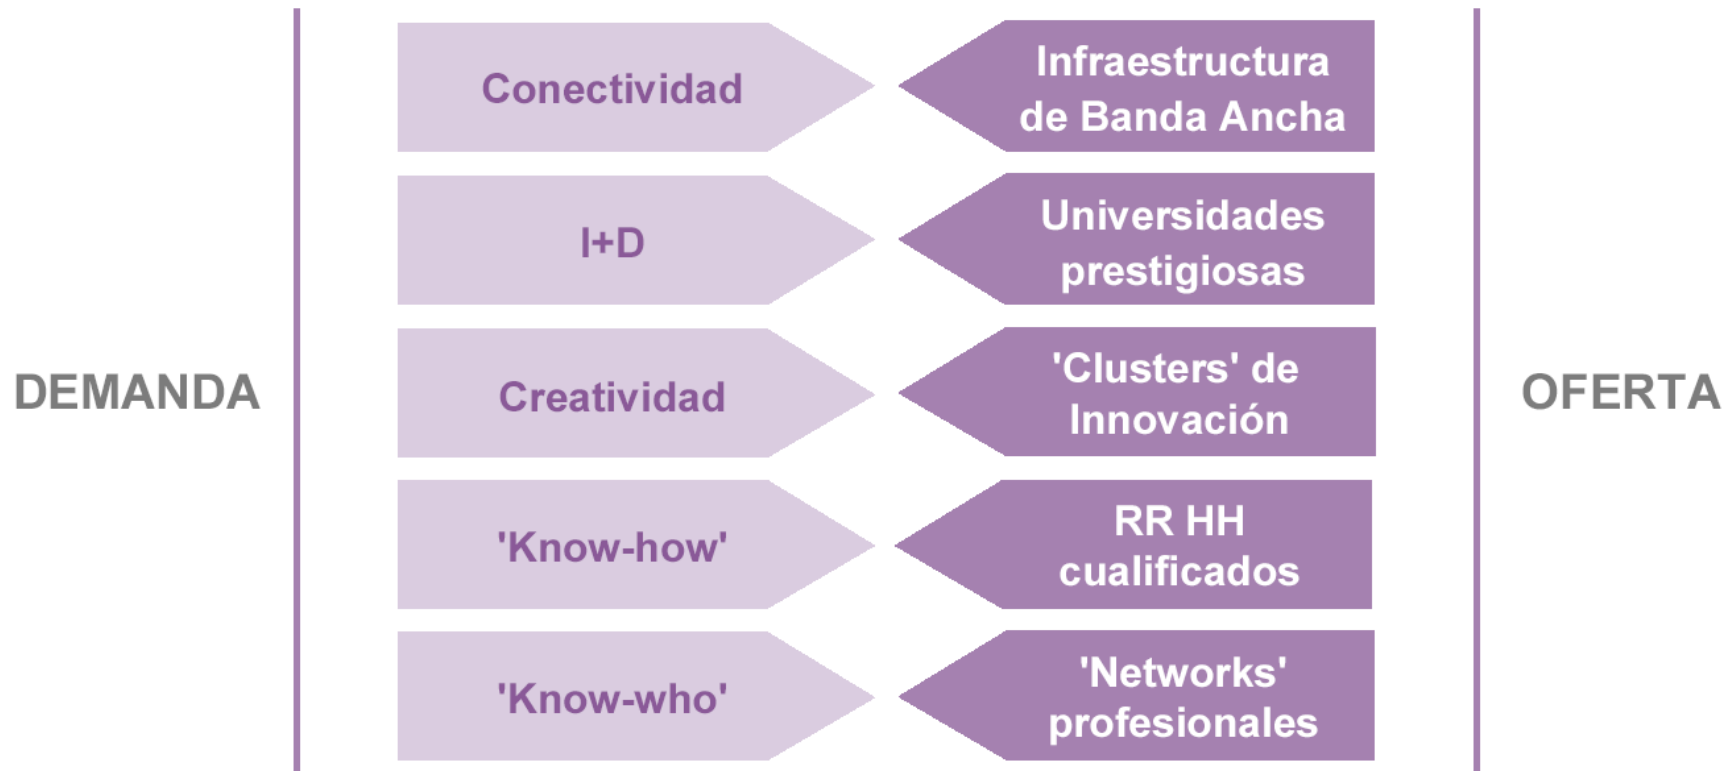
DEMANDA

Conectividad

Infraestructura de Banda Ancha

I+D

Universidades prestigiosas

Creatividad

'Clusters' de Innovación

'Know-how'

RR HH cualificados

'Know-who'

'Networks' profesionales

OFERTA